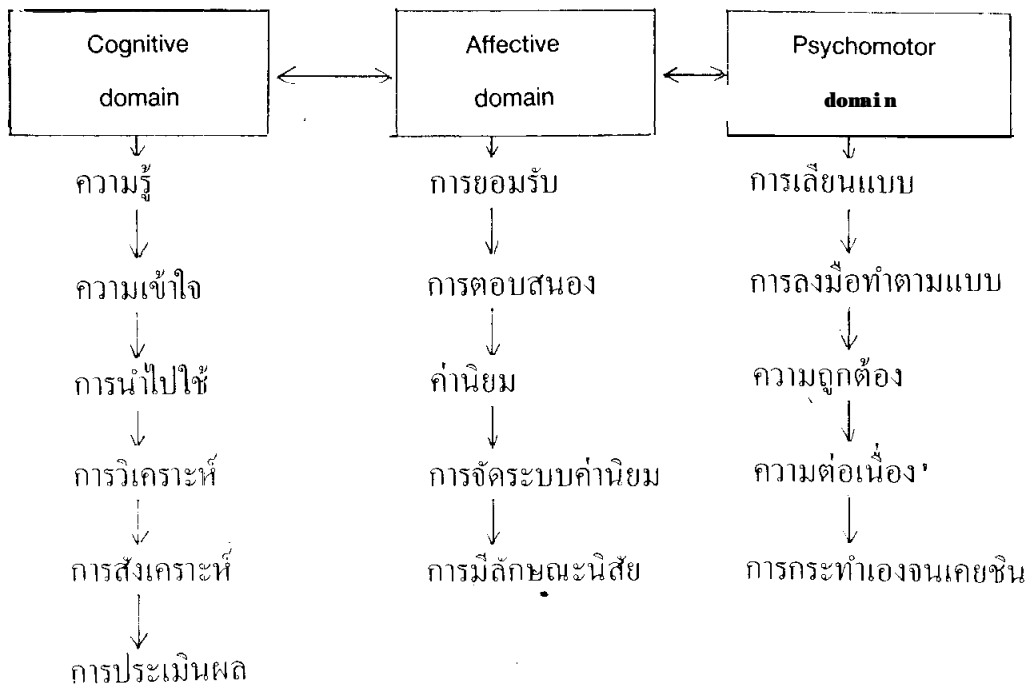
Cognitive domain

ความรู้

ความเข้าใจ

การนำไปใช้

การวิเคราะห์

การสังเคราะห์

การประเมินผล

Affective domain

การยอมรับ

การตอบสนอง

ค่านิยม

การจัดระบบค่านิยม

การมีลักษณะนิสัย

Psychomotor domain

การเลียนแบบ

การลงมือทำตามแบบ

ความถูกต้อง

ความต่อเนื่อง'

การกระทำเองจนเคยชิน